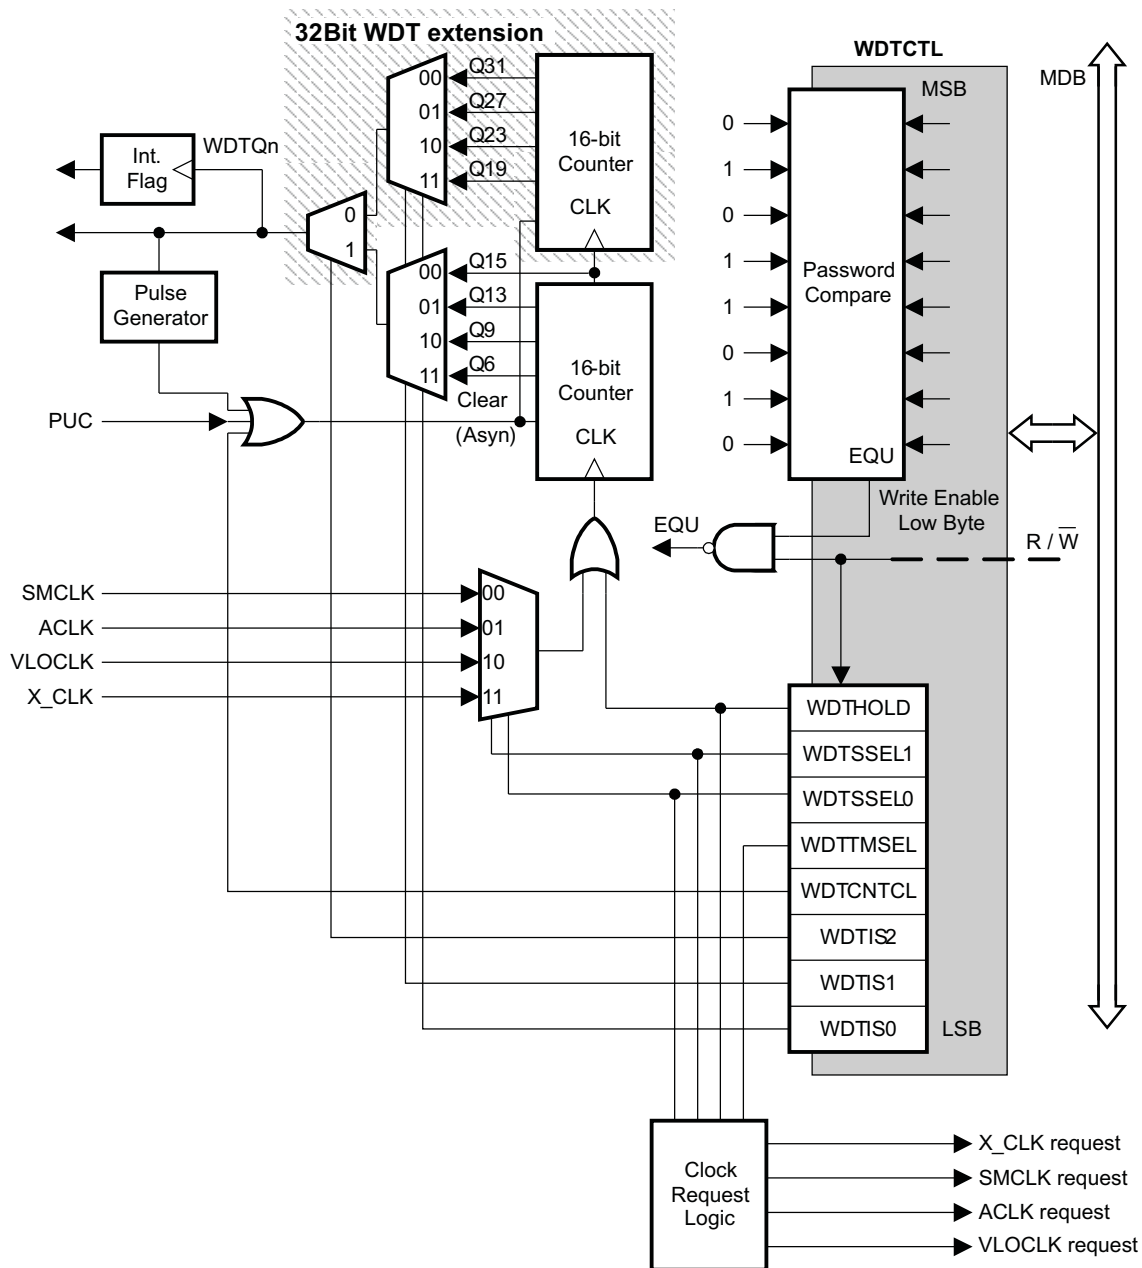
32Bit WDT extension

WDTCTL

MDB

MSB

00
01
10
11

Q31
Q27
Q23
Q19

16-bit Counter

CLK

Int. Flag

WDTQn

0
1

00
01
10
11

Q15
Q13
Q9
Q6

16-bit Counter

CLK

Clear (Asyn)

Pulse Generator

PUC

0
1
0
1
1
0
1
0

Password Compare

EQU

Write Enable Low Byte

EQU

R / $\overline{W}$

SMCLK
ACLK
VLOCLK
X_CLK

00
01
10
11

WDTHOLD
WDTSSEL1
WDTSSEL0
WDTTMSEL
WDTCNTCL
WDTIS2
WDTIS1
WDTIS0

LSB

Clock Request Logic

X_CLK request
SMCLK request
ACLK request
VLOCLK request